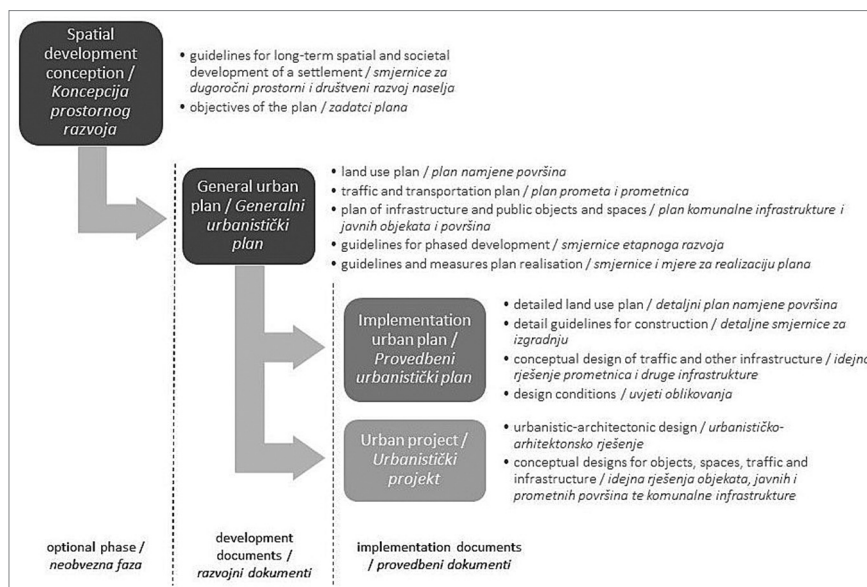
Spatial development conception / Koncepcija prostornog razvoja

• guidelines for long-term spatial and societal development of a settlement / smjernice za dugoročni prostorni i društveni razvoj naselja
• objectives of the plan / zadatci plana

General urban plan / Generalni urbanistički plan

• land use plan / plan namjene površina
• traffic and transportation plan / plan prometa i prometnica
• plan of infrastructure and public objects and spaces / plan komunalne infrastrukture i javnih objekata i površina
• guidelines for phased development / smjernice etapnoga razvoja
• guidelines and measures plan realisation / smjernice i mjere za realizaciju plana

Implementation urban plan / Provedbeni urbanistički plan

• detailed land use plan / detaljni plan namjene površina
• detail guidelines for construction / detaljne smjernice za izgradnju
• conceptual design of traffic and other infrastructure / idejno rješenje prometnica i druge infrastrukture
• design conditions / uvjeti oblikovanja

Urban project / Urbanistički projekt

• urbanistic-architectonic design / urbanističko-arhitektonsko rješenje
• conceptual designs for objects, spaces, traffic and infrastructure / idejna rješenja objekata, javnih i prometnih površina te komunalne infrastrukture

optional phase / neobvezna faza

development documents / razvojni dokumenti

implementation documents / provedbeni dokumenti